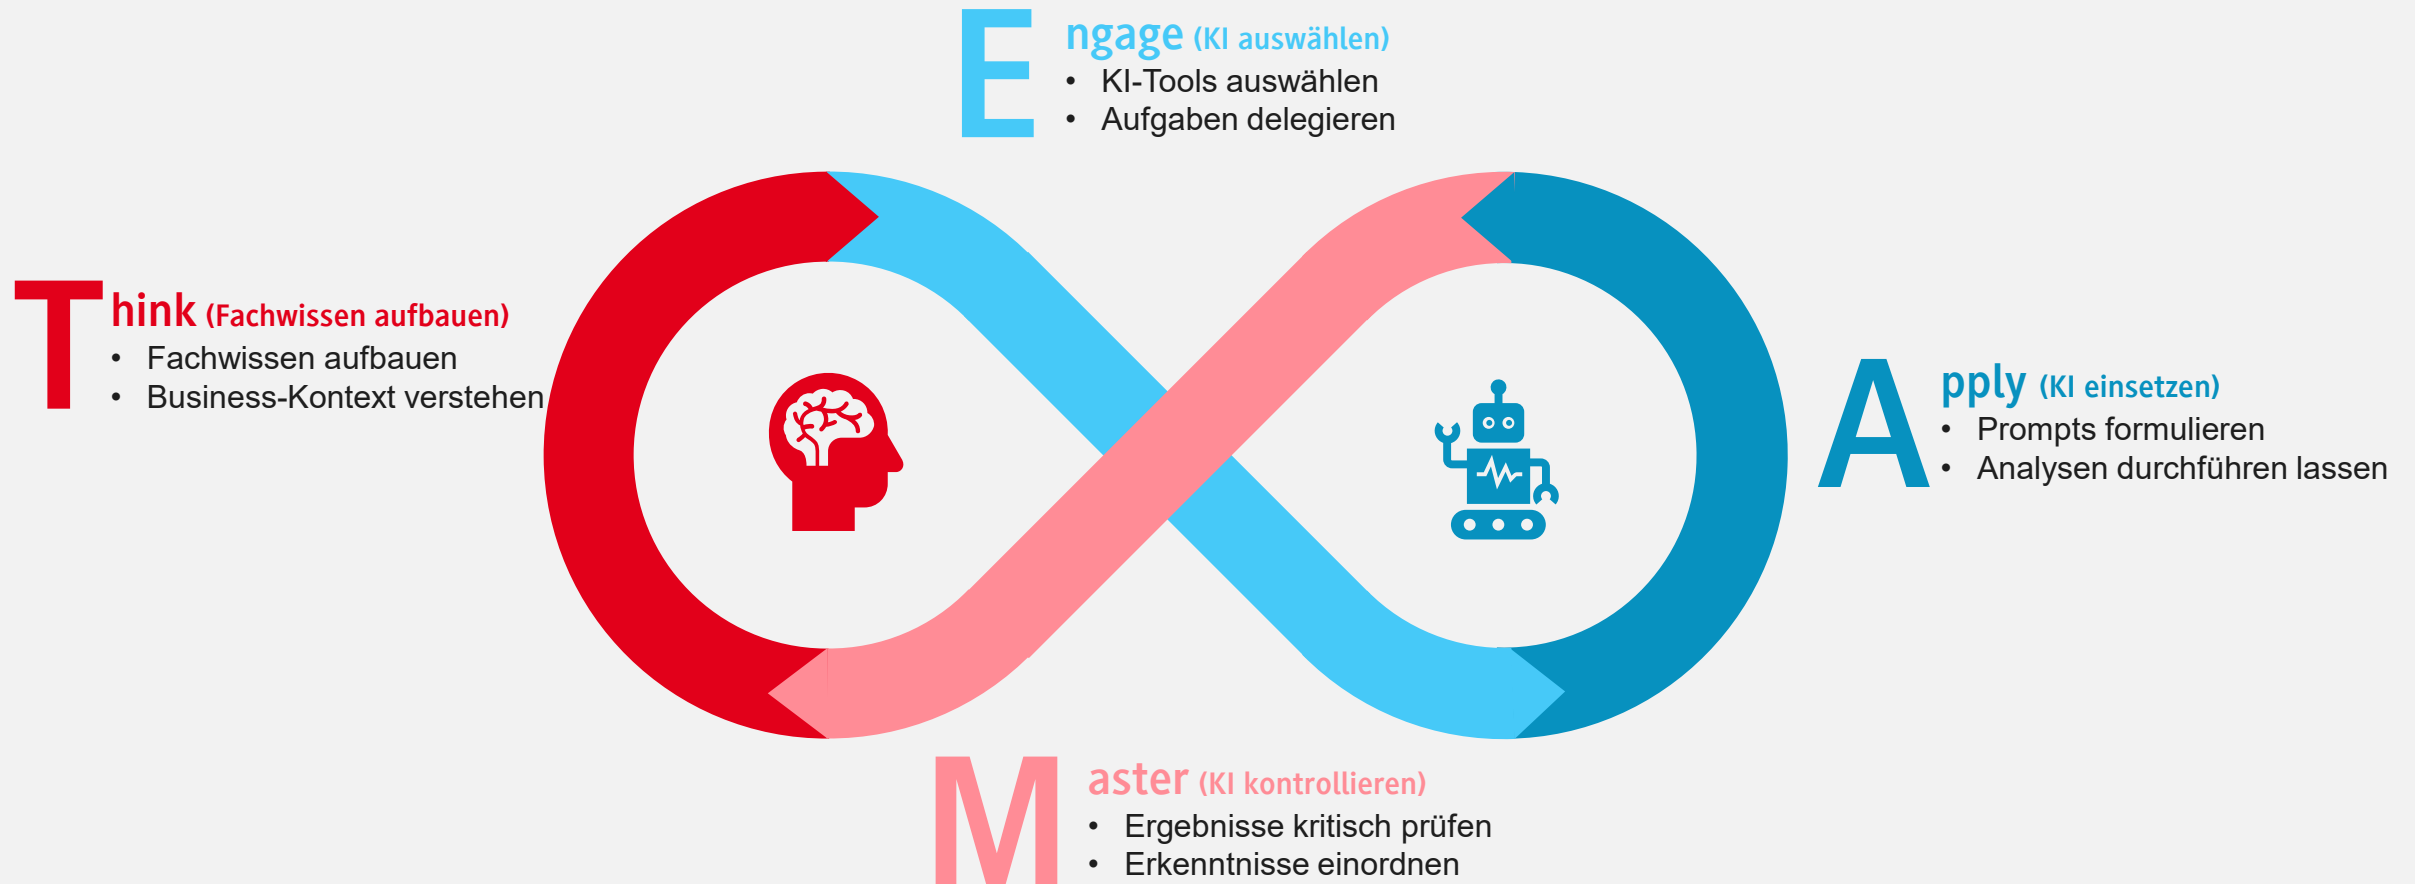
Engage (KI auswählen)
• KI-Tools auswählen
• Aufgaben delegieren

Think (Fachwissen aufbauen)
• Fachwissen aufbauen
• Business-Kontext verstehen

Apply (KI einsetzen)
• Prompts formulieren
• Analysen durchführen lassen

Master (KI kontrollieren)
• Ergebnisse kritisch prüfen
• Erkenntnisse einordnen